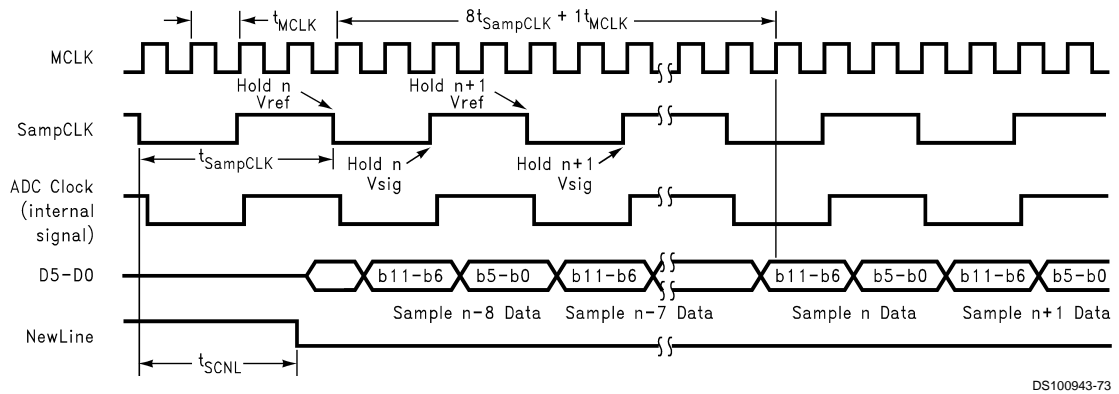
$t_{MCLK}$

$8t_{SampCLK} + 1t_{MCLK}$

MCLK

Hold n Vref

Hold n+1 Vref

SampCLK

$t_{SampCLK}$

Hold n Vsig

Hold n+1 Vsig

ADC Clock (internal signal)

D5-D0

b11-b6 b5-b0 b11-b6 b11-b6 b5-b0 b11-b6 b5-b0

Sample n-8 Data Sample n-7 Data Sample n Data Sample n+1 Data

NewLine

$t_{SCNL}$

DS100943-73